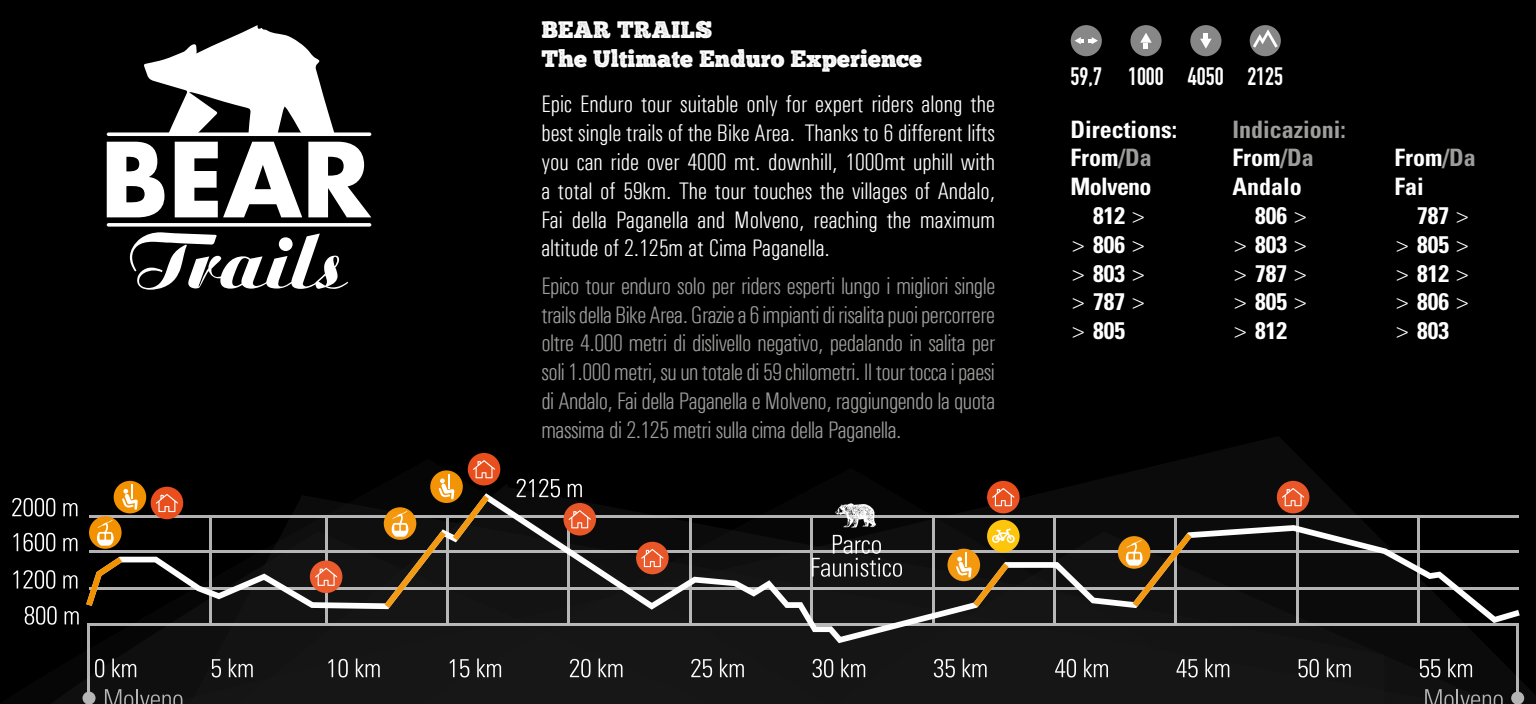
BEAR Trails

BEAR TRAILS
The Ultimate Enduro Experience

Epic Enduro tour suitable only for expert riders along the best single trails of the Bike Area. Thanks to 6 different lifts you can ride over 4000 mt. downhill, 1000mt uphill with a total of 59km. The tour touches the villages of Andalo, Fai della Paganella and Molveno, reaching the maximum altitude of 2.125m at Cima Paganella.

Epico tour enduro solo per riders esperti lungo i migliori single trails della Bike Area. Grazie a 6 impianti di risalita puoi percorrere oltre 4.000 metri di dislivello negativo, pedalando in salita per soli 1.000 metri, su un totale di 59 chilometri. Il tour tocca i paesi di Andalo, Fai della Paganella e Molveno, raggiungendo la quota massima di 2.125 metri sulla cima della Paganella.

59,7 1000 4050 2125

Directions:
From/Da Molveno
812 >
> 806 >
> 803 >
> 787 >
> 805

Indicazioni:
From/Da Andalo
806 >
> 803 >
> 787 >
> 805 >
> 812

From/Da Fai
787 >
> 805 >
> 812 >
> 806 >
> 803

2000 m
1600 m
1200 m
800 m
2125 m
Parco Faunistico
0 km 5 km 10 km 15 km 20 km 25 km 30 km 35 km 40 km 45 km 50 km 55 km
Molveno
Molveno